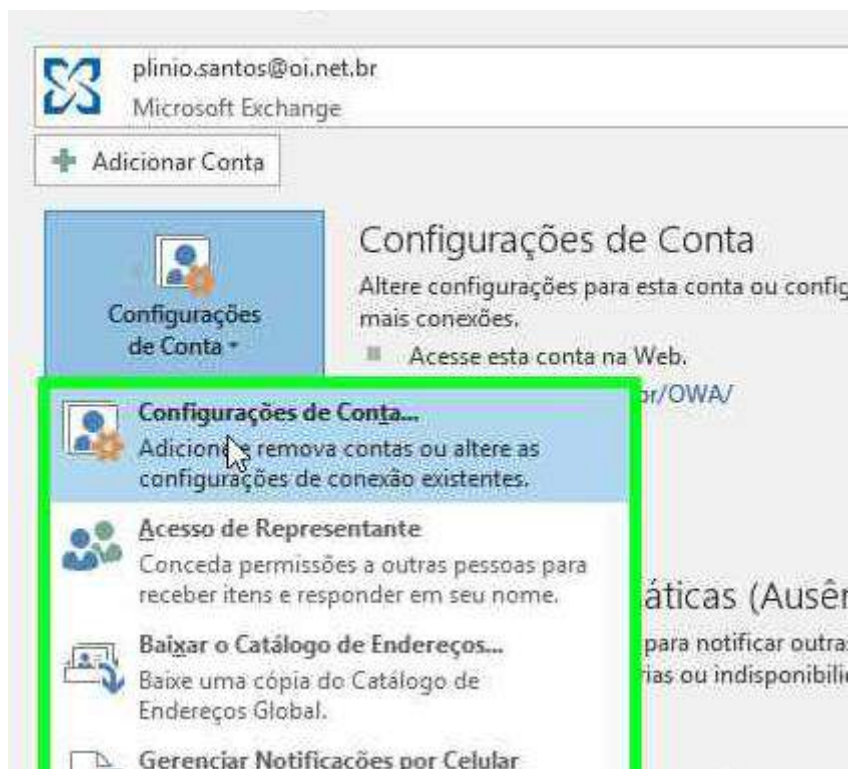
plinio.santos@oi.net.br
Microsoft Exchange

Adicionar Conta

Configurações de Conta

Configurações de Conta

Altere configurações para esta conta ou config mais conexões.

Acesse esta conta na Web.

or/OWA/

Configurações de Conta...
Adicione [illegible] remova contas ou altere as configurações de conexão existentes.

Acesso de Representante
Conceda permissões a outras pessoas para receber itens e responder em seu nome.

áticas (Ausên

para notificar outras
rias ou indisponibili

Baixar o Catálogo de Endereços...
Baixe uma cópia do Catálogo de Endereços Global.

Gerenciar Notificações por Celular